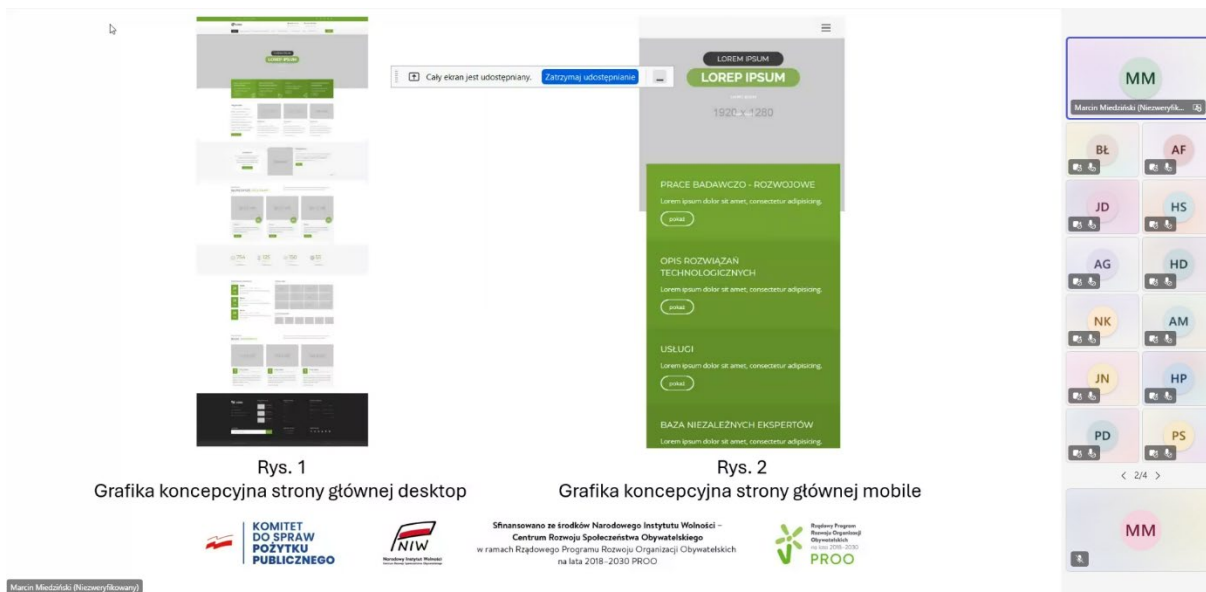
Cały ekran jest udostępniany. Zatrzymaj udostępnianie

LOREM IPSUM
LOREP IPSUM
1920 x 1280

PRACE BADAWCZO - ROZWOJOWE
Lorem ipsum dolor sit amet, consectetur adipisicing.
pokaż

OPIS ROZWIĄZAŃ TECHNOLOGICZNYCH
Lorem ipsum dolor sit amet, consectetur adipisicing.
pokaż

USŁUGI
Lorem ipsum dolor sit amet, consectetur adipisicing.
pokaż

BAZA NIEZALEŻNYCH EKSPERTÓW
Lorem ipsum dolor sit amet, consectetur adipisicing.

Rys. 1
Grafika koncepcyjna strony głównej desktop

Rys. 2
Grafika koncepcyjna strony głównej mobile

KOMITET DO SPRAW POŻYTKU PUBLICZNEGO

NIW
Narodowy Instytut Wolności

Sfinansowano ze środków Narodowego Instytutu Wolności – Centrum Rozwoju Społeczeństwa Obywatelskiego w ramach Rządowego Programu Rozwoju Organizacji Obywatelskich na lata 2018–2030 PROO

Rządowy Program Rozwoju Organizacji Obywatelskich na lata 2018-2030
PROO

MM
Marcin Miedziński (Niezweryfik...
BŁ
AF
JD
HS
AG
HD
NK
AM
JN
HP
PD
PS
< 2/4 >
MM

Marcin Miedziński (Niezweryfikowany)